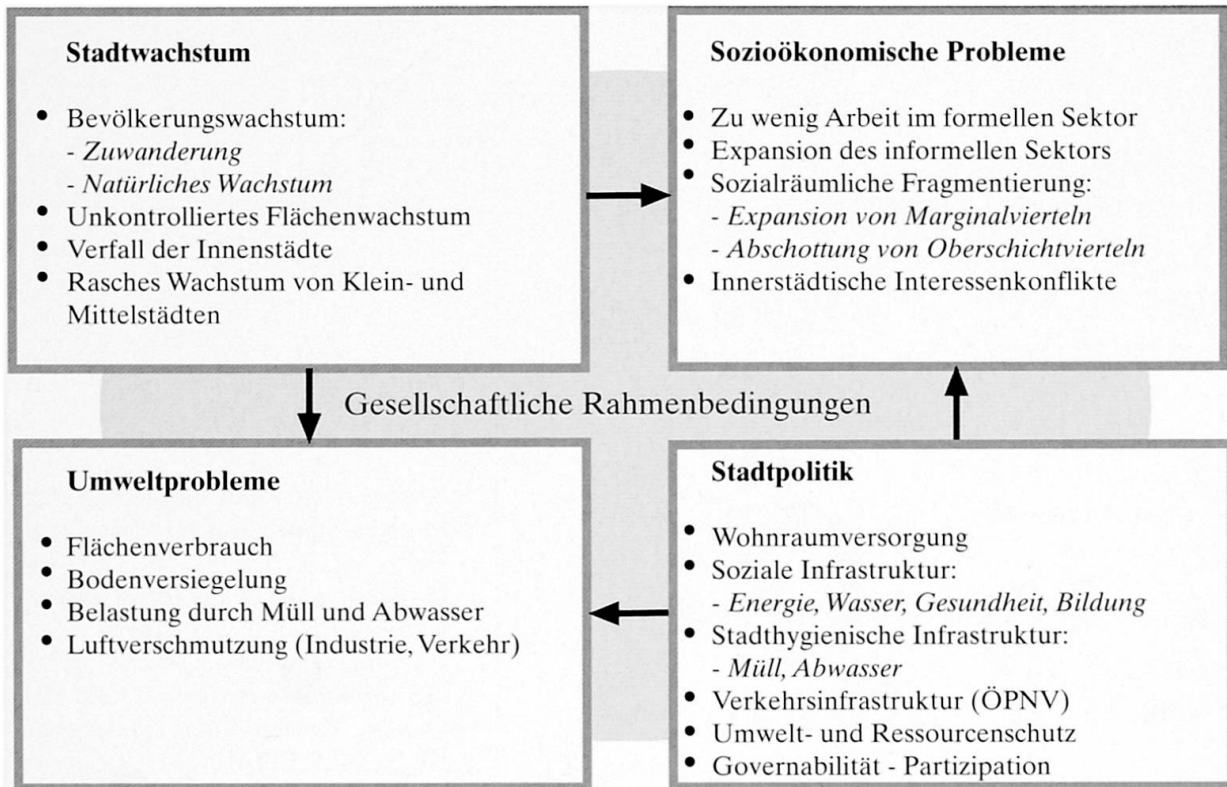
**Stadtwachstum**

- Bevölkerungswachstum:
  - *Zuwanderung*
  - *Natürliches Wachstum*
- Unkontrolliertes Flächenwachstum
- Verfall der Innenstädte
- Rasches Wachstum von Klein- und Mittelstädten

**Sozioökonomische Probleme**

- Zu wenig Arbeit im formellen Sektor
- Expansion des informellen Sektors
- Sozialräumliche Fragmentierung:
  - *Expansion von Marginalvierteln*
  - *Abschottung von Oberschichtvierteln*
- Innerstädtische Interessenkonflikte

Gesellschaftliche Rahmenbedingungen

**Umweltprobleme**

- Flächenverbrauch
- Bodenversiegelung
- Belastung durch Müll und Abwasser
- Luftverschmutzung (Industrie, Verkehr)

**Stadtpolitik**

- Wohnraumversorgung
- Soziale Infrastruktur:
  - *Energie, Wasser, Gesundheit, Bildung*
- Stadthygienische Infrastruktur:
  - *Müll, Abwasser*
- Verkehrsinfrastruktur (ÖPNV)
- Umwelt- und Ressourcenschutz
- Governabilität - Partizipation